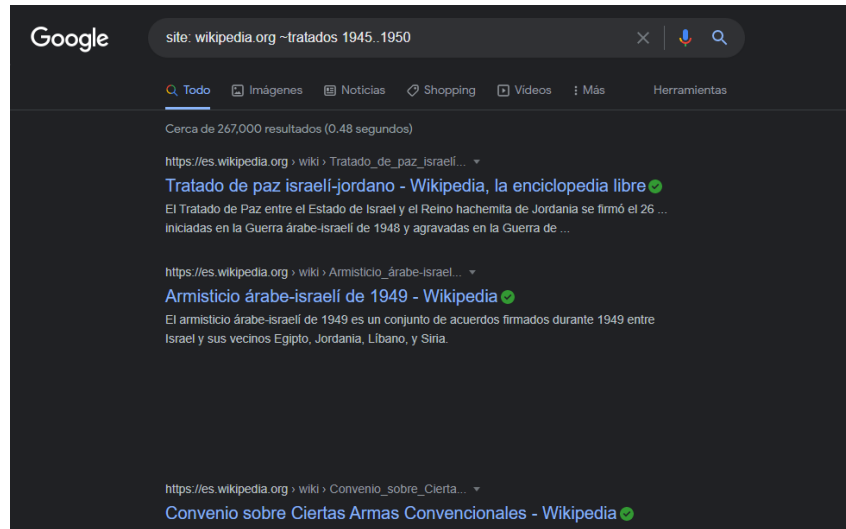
Google

site: wikipedia.org ~tratados 1945..1950

Todo Imágenes Noticias Shopping Videos Más Herramientas

Cerca de 267,000 resultados (0.48 segundos)

https://es.wikipedia.org › wiki › Tratado_de_paz_israelí...

Tratado de paz israelí-jordano - Wikipedia, la enciclopedia libre

El Tratado de Paz entre el Estado de Israel y el Reino hachemita de Jordania se firmó el 26 ... iniciadas en la Guerra árabe-israelí de 1948 y agravadas en la Guerra de ...

https://es.wikipedia.org › wiki › Armisticio_árabe-israel...

Armisticio árabe-israelí de 1949 - Wikipedia

El armisticio árabe-israelí de 1949 es un conjunto de acuerdos firmados durante 1949 entre Israel y sus vecinos Egipto, Jordania, Líbano, y Siria.

https://es.wikipedia.org › wiki › Convenio_sobre_Cierta...

Convenio sobre Ciertas Armas Convencionales - Wikipedia